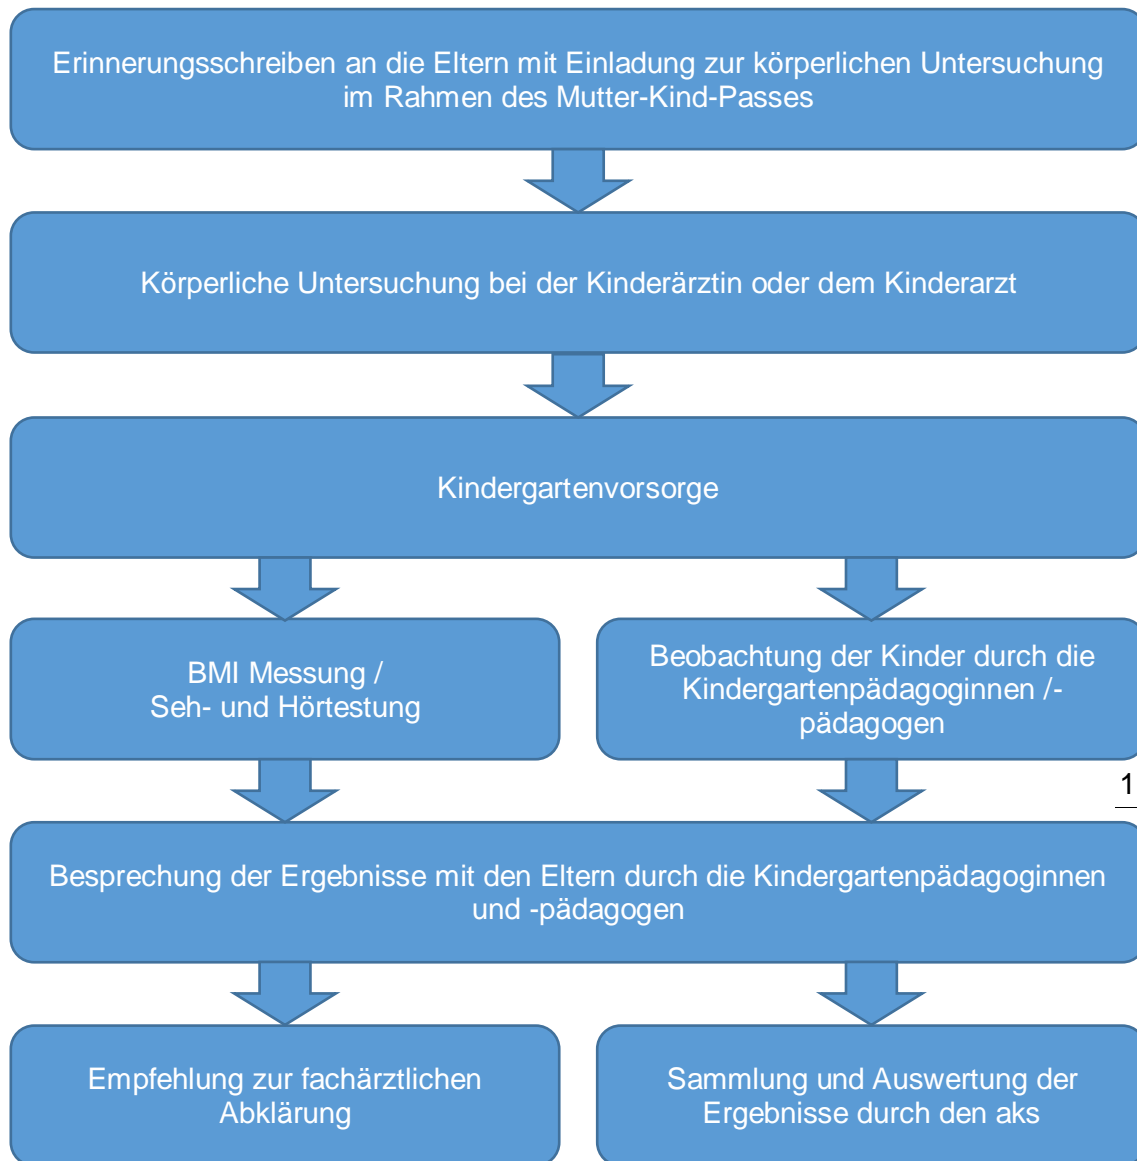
Erinnerungsschreiben an die Eltern mit Einladung zur körperlichen Untersuchung im Rahmen des Mutter-Kind-Passes

Körperliche Untersuchung bei der Kinderärztin oder dem Kinderarzt

Kindergartenvorsorge

BMI Messung /
Seh- und Hörtestung

Beobachtung der Kinder durch die Kindergartenpädagoginnen /-pädagogen

1

Besprechung der Ergebnisse mit den Eltern durch die Kindergartenpädagoginnen und -pädagogen

Empfehlung zur fachärztlichen Abklärung

Sammlung und Auswertung der Ergebnisse durch den aks